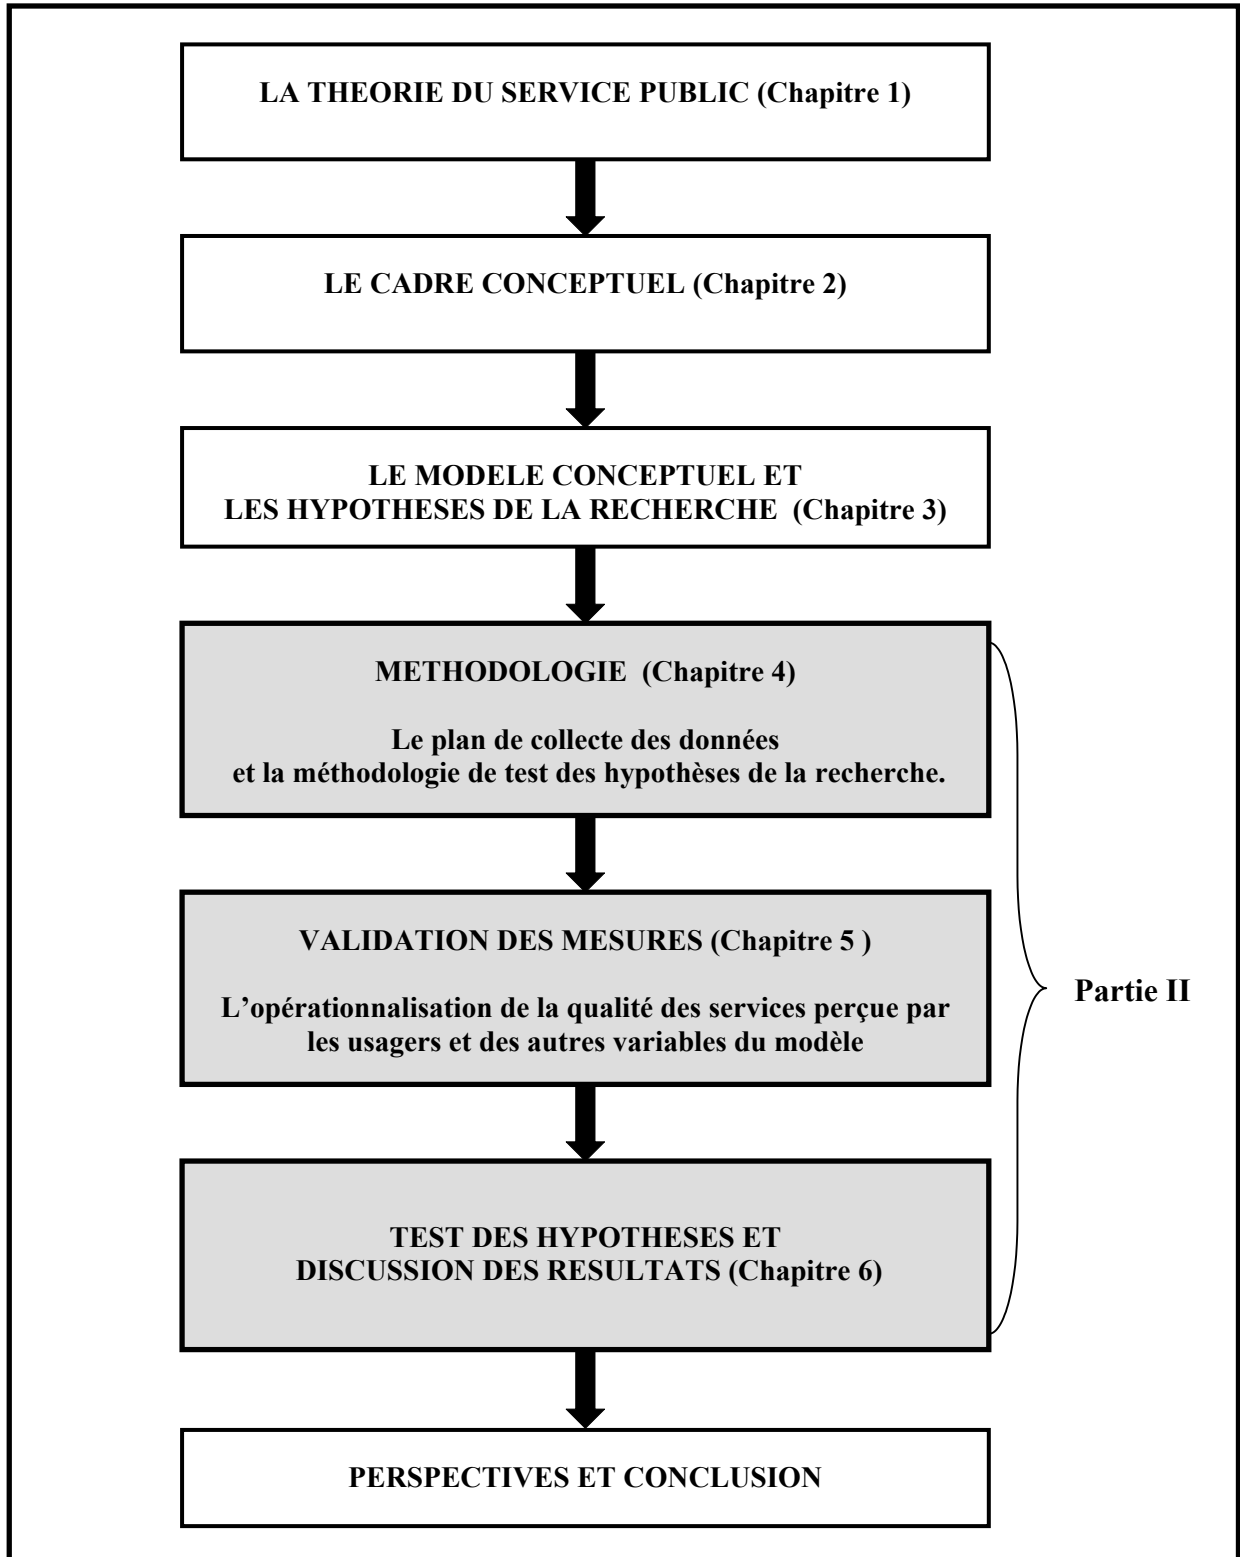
LA THEORIE DU SERVICE PUBLIC (Chapitre 1)

LE CADRE CONCEPTUEL (Chapitre 2)

LE MODELE CONCEPTUEL ET LES HYPOTHESES DE LA RECHERCHE (Chapitre 3)

METHODOLOGIE (Chapitre 4)

Le plan de collecte des données et la méthodologie de test des hypothèses de la recherche.

VALIDATION DES MESURES (Chapitre 5 )

L'opérationnalisation de la qualité des services perçue par les usagers et des autres variables du modèle

TEST DES HYPOTHESES ET DISCUSSION DES RESULTATS (Chapitre 6)

Partie II

PERSPECTIVES ET CONCLUSION